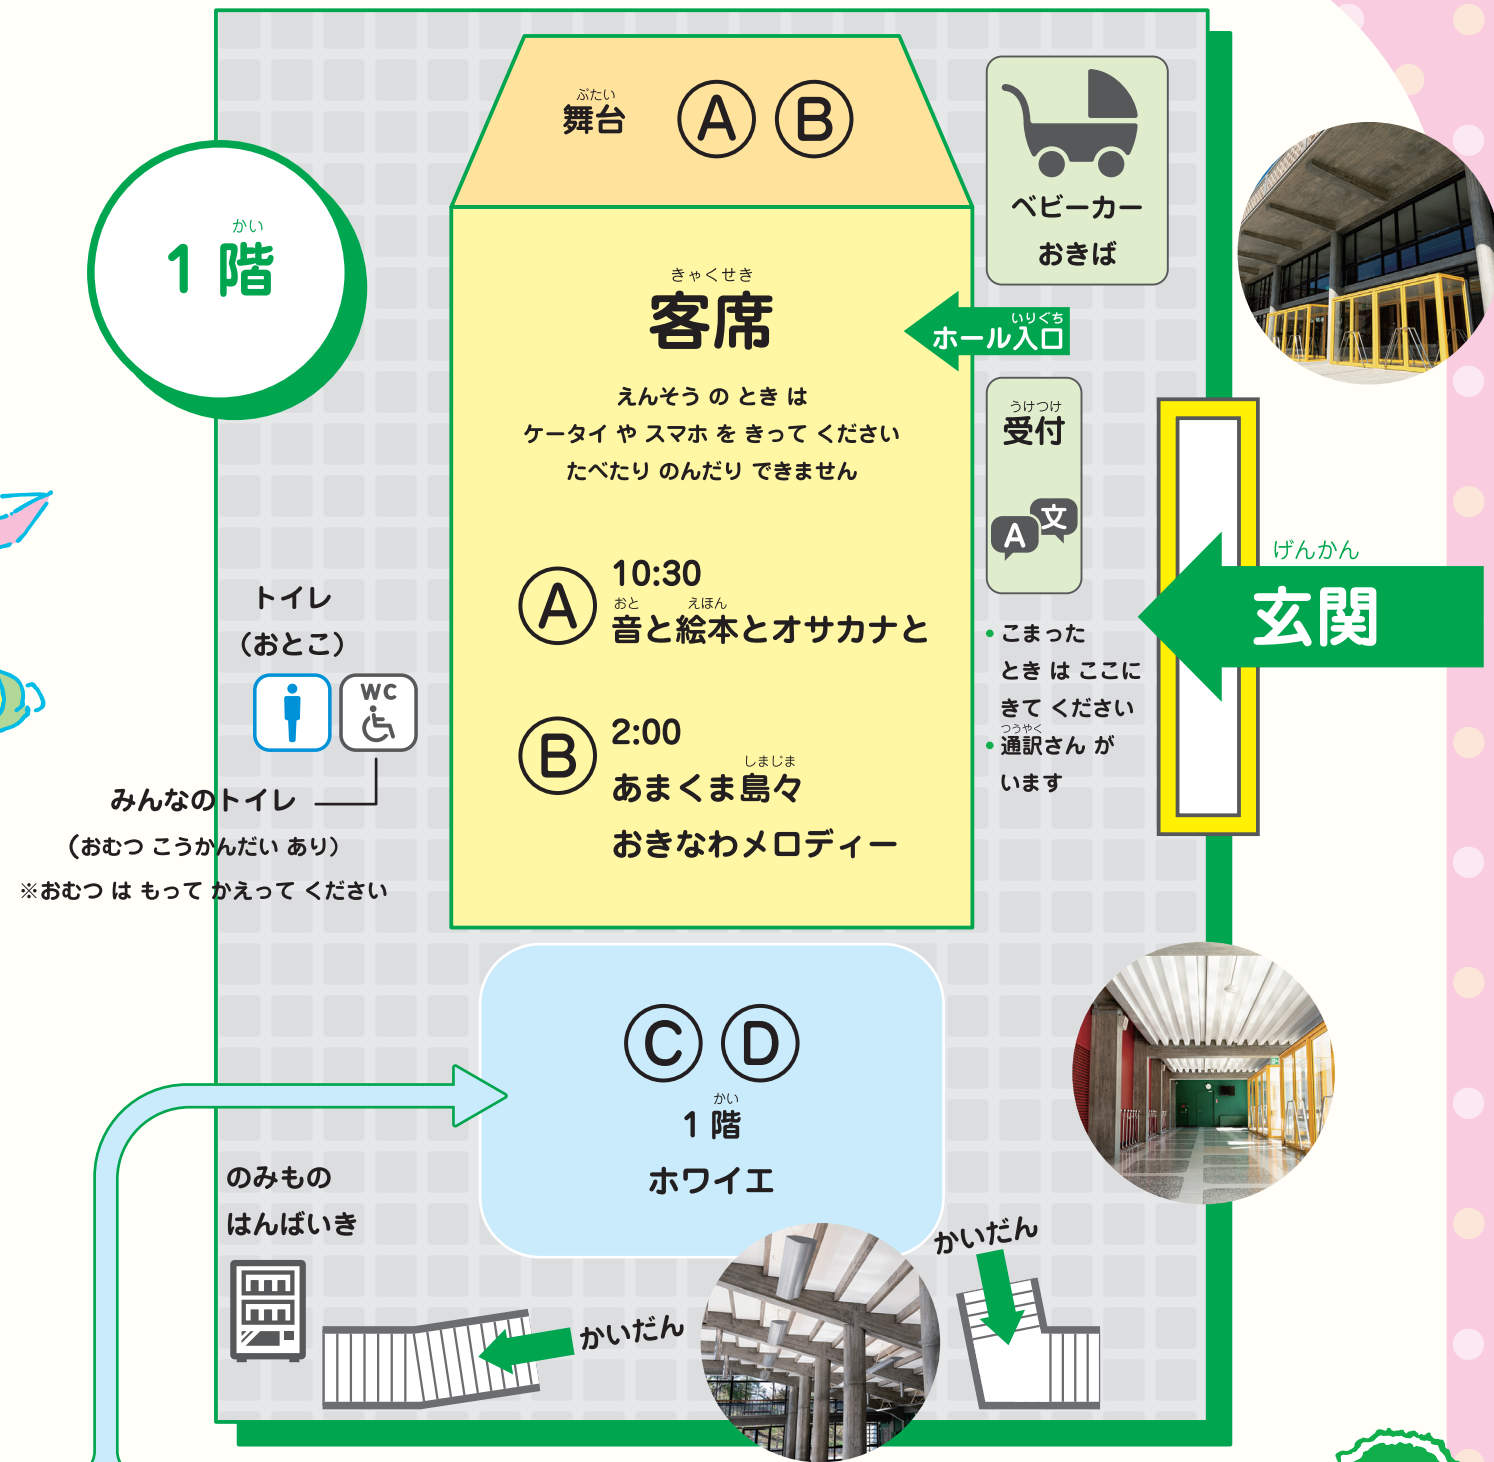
かい
1 階

ぶたい
舞台 Ⓐ Ⓑ

ベビーカー おきば

きゃくせき
客席

えんそう の とき は
ケータイ や スマホ を きって ください
たべたり のんだり できません

いりぐち
ホール入口

うけつけ
受付

A 文

Ⓐ 10:30
おと えほん
音と絵本とオサカナと

Ⓑ 2:00
しまじま
あまくま島々
おきなわメロディー

・こまった とき は ここに きて ください
つうやく
・通訳さん が います

げんかん
玄関

トイレ
(おとこ)

WC

みんなのトイレ
(おむつ こうかんだい あり)
※おむつ は もって かえって ください

Ⓒ Ⓓ
かい
1 階
ホワイエ

のみもの
はんばいき

かいだん

かいだん